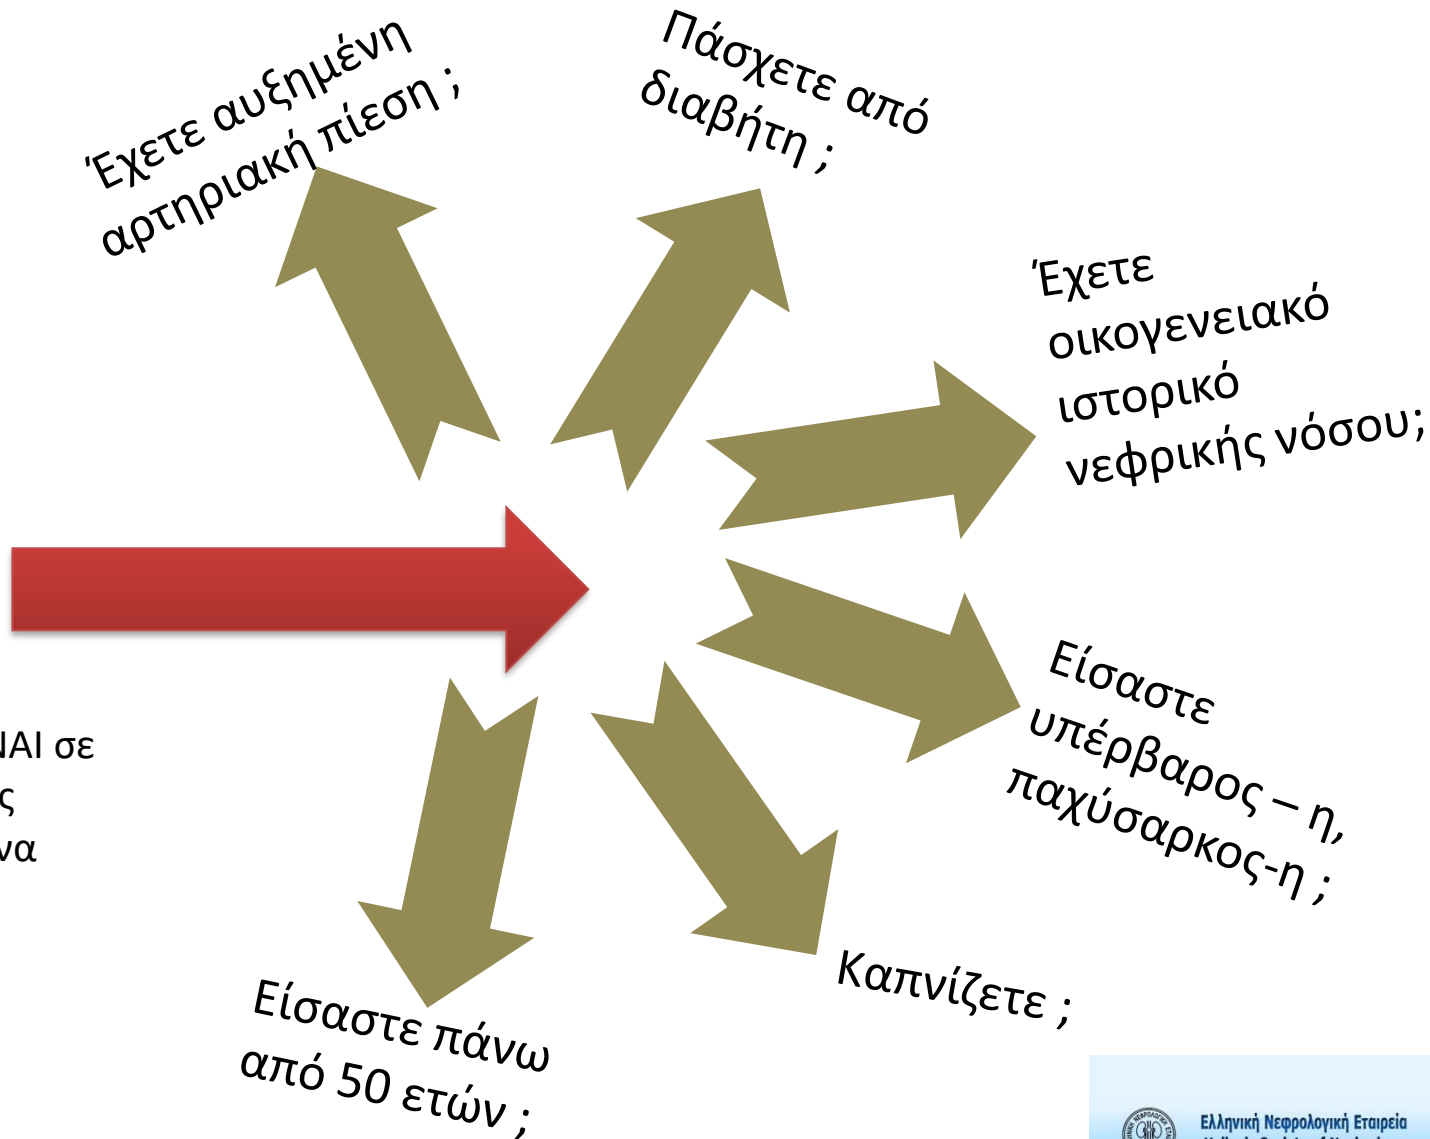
Έχετε αυξημένη αρτηριακή πίεση ;

Πάσχετε από διαβήτη ;

Έχετε οικογενειακό ιστορικό νεφρικής νόσου;

Είσαστε υπέρβαρος – η, παχύσαρκος-η ;

Καπνίζετε ;

Είσαστε πάνω από 50 ετών ;

ΝΑΙ σε
ς
να

Ελληνική Νεφρολογική Εταιρεία